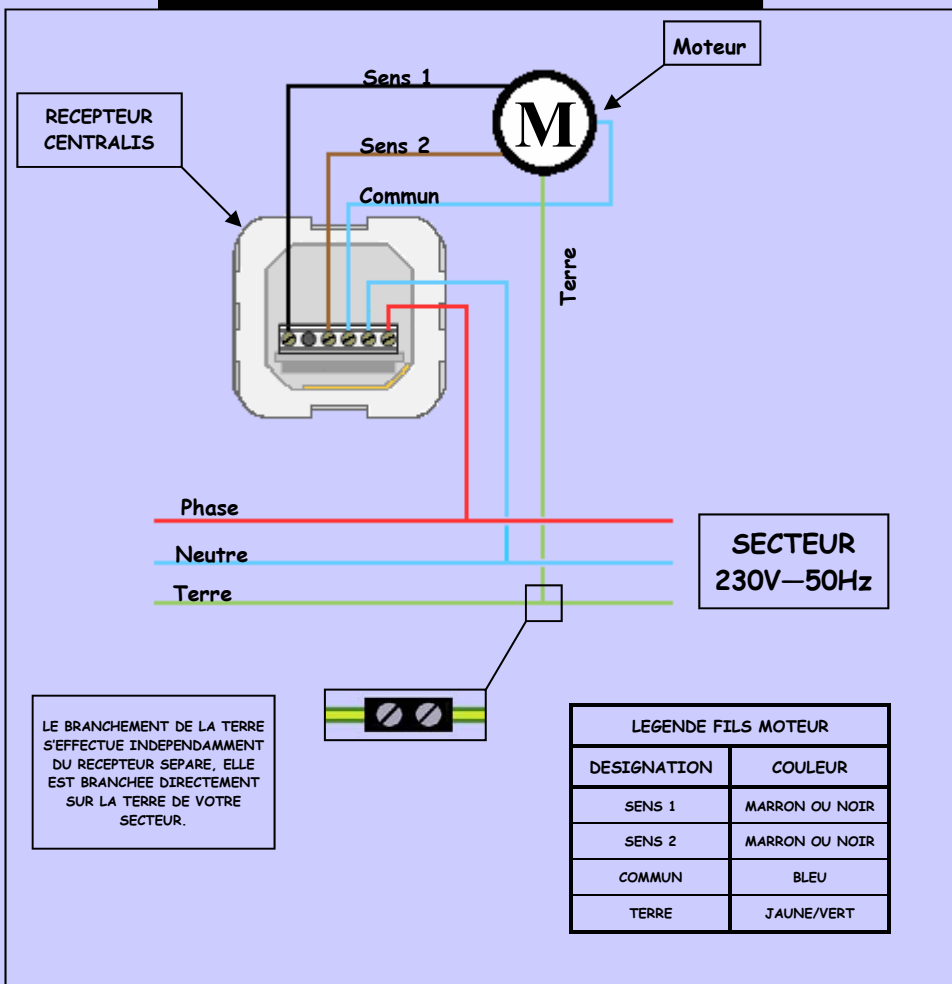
Moteur

Sens 1

RECEPTEUR CENTRALIS

M

Sens 2

Commun

Terre

Phase

Neutre

Terre

SECTEUR
230V—50Hz

LE BRANCHEMENT DE LA TERRE S'EFFECTUE INDEPENDAMMENT DU RECEPTEUR SEPARE, ELLE EST BRANCHEE DIRECTEMENT SUR LA TERRE DE VOTRE SECTEUR.

| LEGENDE FILS MOTEUR | |
|---|---|
| DESIGNATION | COULEUR |
| SENS 1 | MARRON OU NOIR |
| SENS 2 | MARRON OU NOIR |
| COMMUN | BLEU |
| TERRE | JAUNE/VERT |